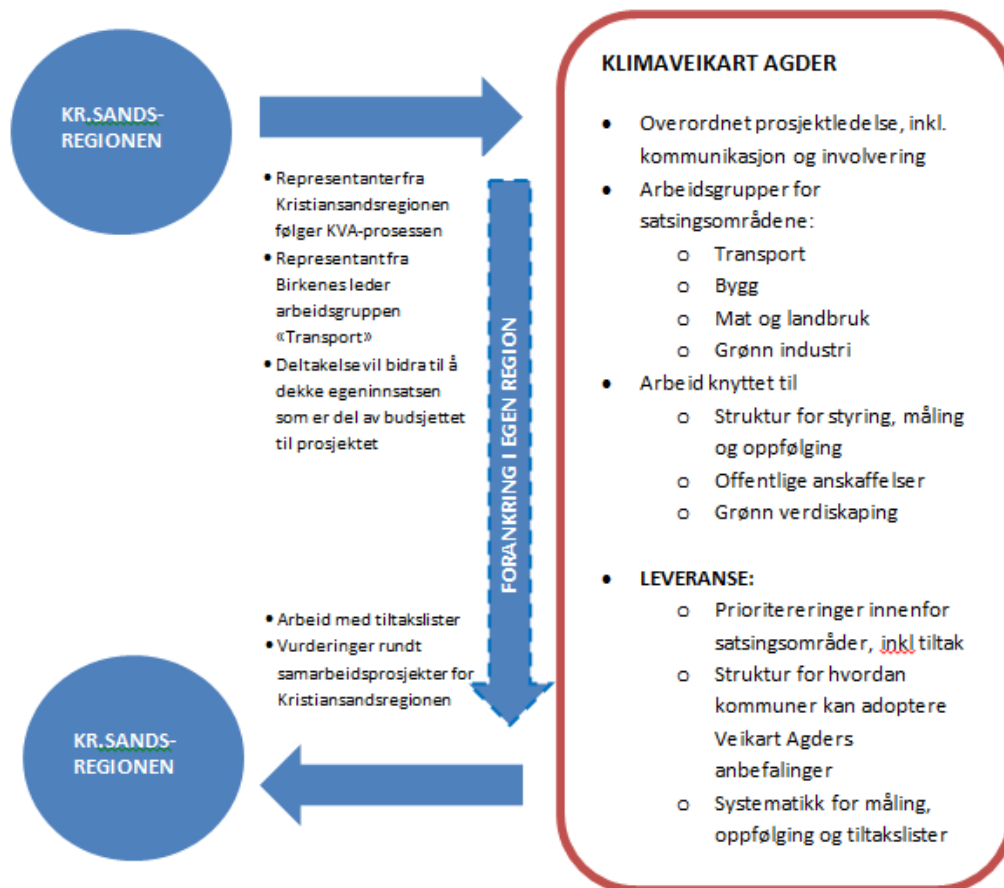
KR.SANDS-REGIONEN

• Representanter fra Kristiansandsregionen følger KVA-prosessen
• Representant fra Birkenes leder arbeidsgruppen «Transport»
• Deltakelse vil bidra til å dekke egeninnsatsen som er del av budsjettet til prosjektet

FORANKRING I EGEN REGION

• Arbeid med tiltakslister
• Vurderinger rundt samarbeidsprosjekter for Kristiansandsregionen

KR.SANDS-REGIONEN

KLIMAVEIKART AGDER

• Overordnet prosjektledelse, inkl. kommunikasjon og involvering
• Arbeidsgrupper for satsingsområdene:
o Transport
o Bygg
o Mat og landbruk
o Grønn industri
• Arbeid knyttet til
o Struktur for styring, måling og oppfølging
o Offentlige anskaffelser
o Grønn verdiskaping

• LEVERANSE:
o Prioritereringer innenfor satsingsområder, inkl tiltak
o Struktur for hvordan kommuner kan adoptere Veikart Agders anbefalinger
o Systematikk for måling, oppfølging og tiltakslister